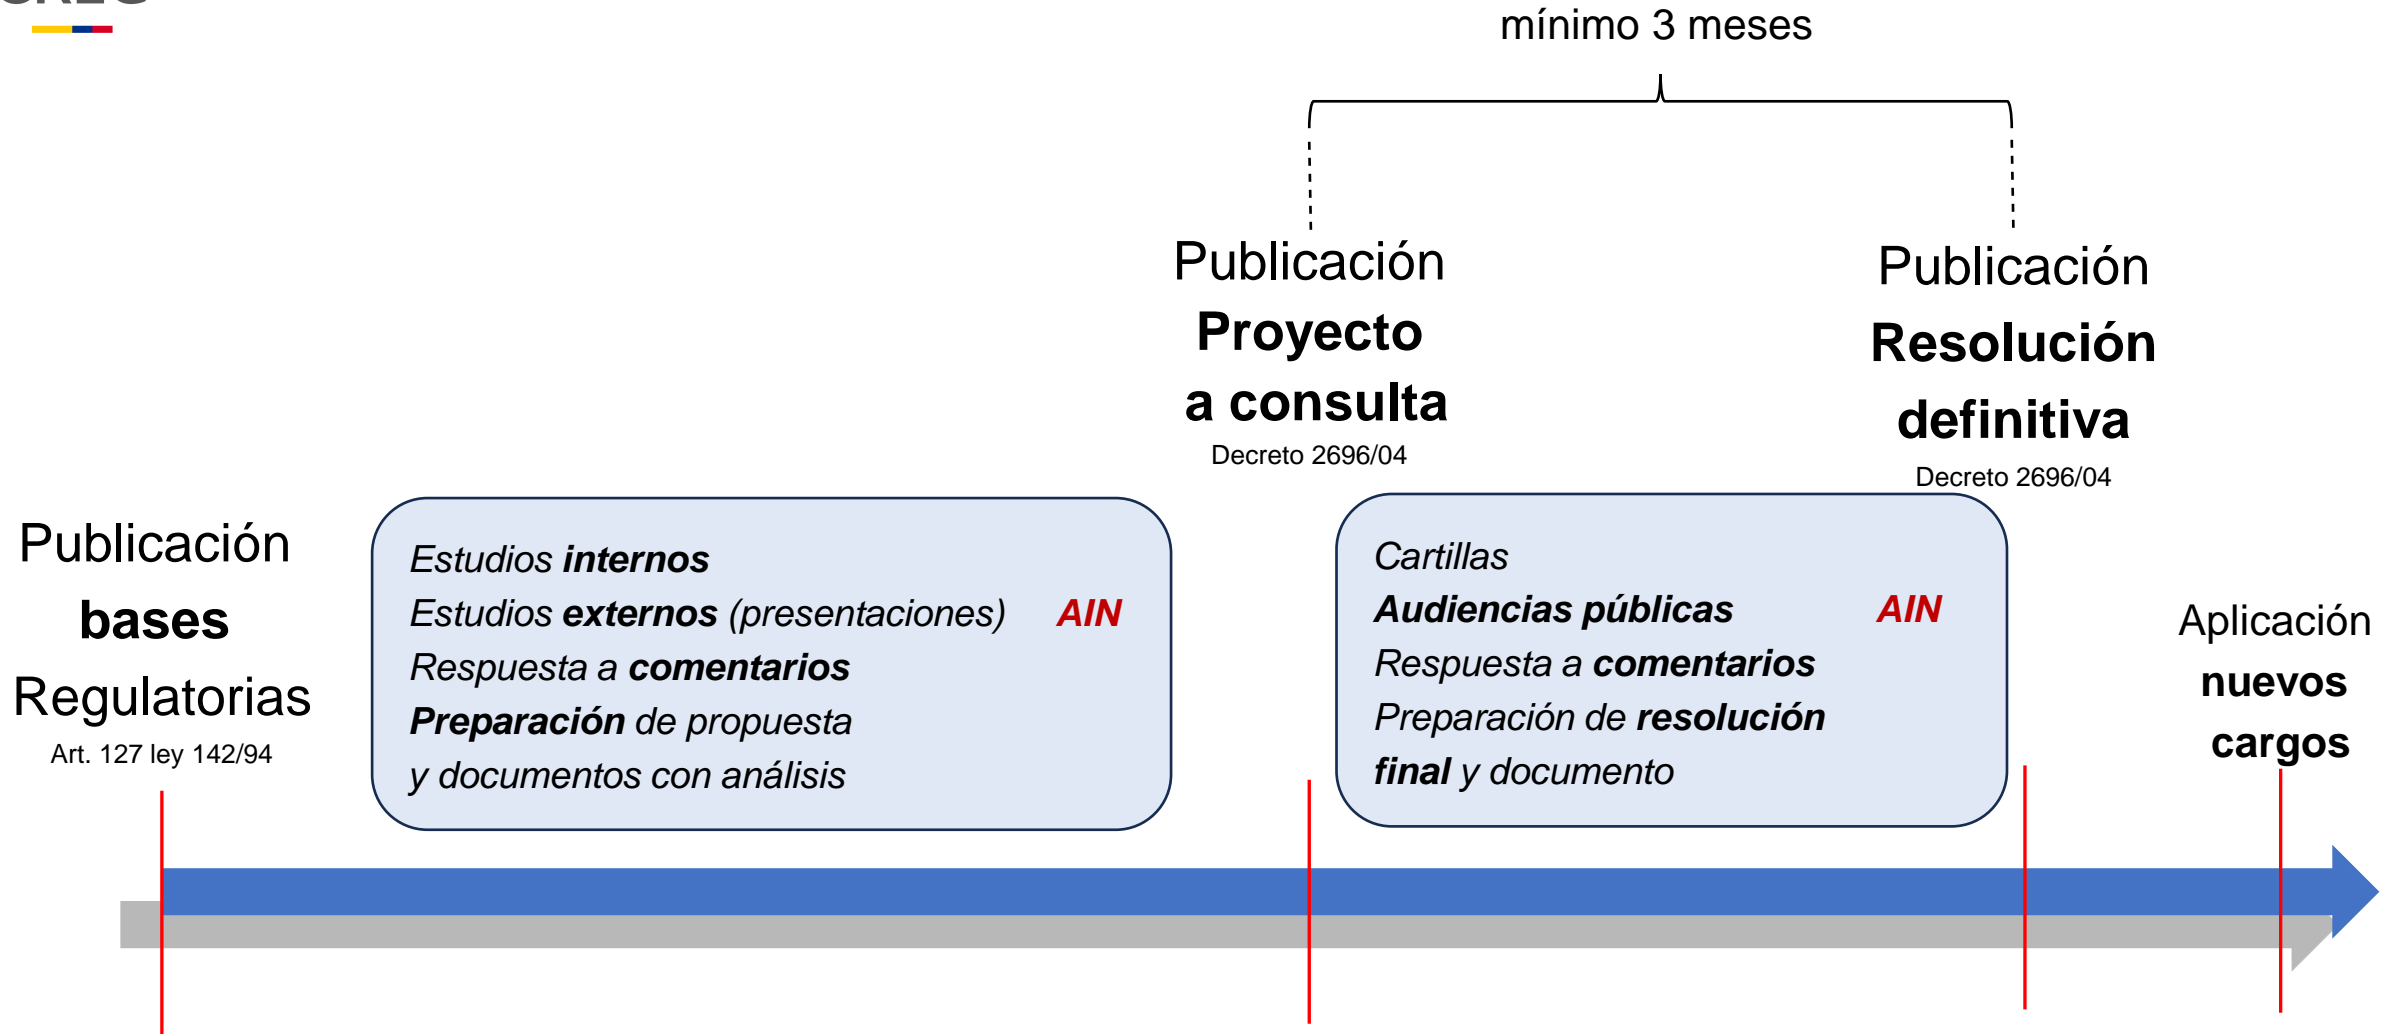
mínimo 3 meses

Publicación
Proyecto
a consulta
Decreto 2696/04

Publicación
Resolución
definitiva
Decreto 2696/04

Publicación
bases
Regulatorias
Art. 127 ley 142/94

Estudios internos
Estudios externos (presentaciones) AIN
Respuesta a comentarios
Preparación de propuesta
y documentos con análisis

Cartillas
Audiencias públicas AIN
Respuesta a comentarios
Preparación de resolución
final y documento

Aplicación
nuevos
cargos